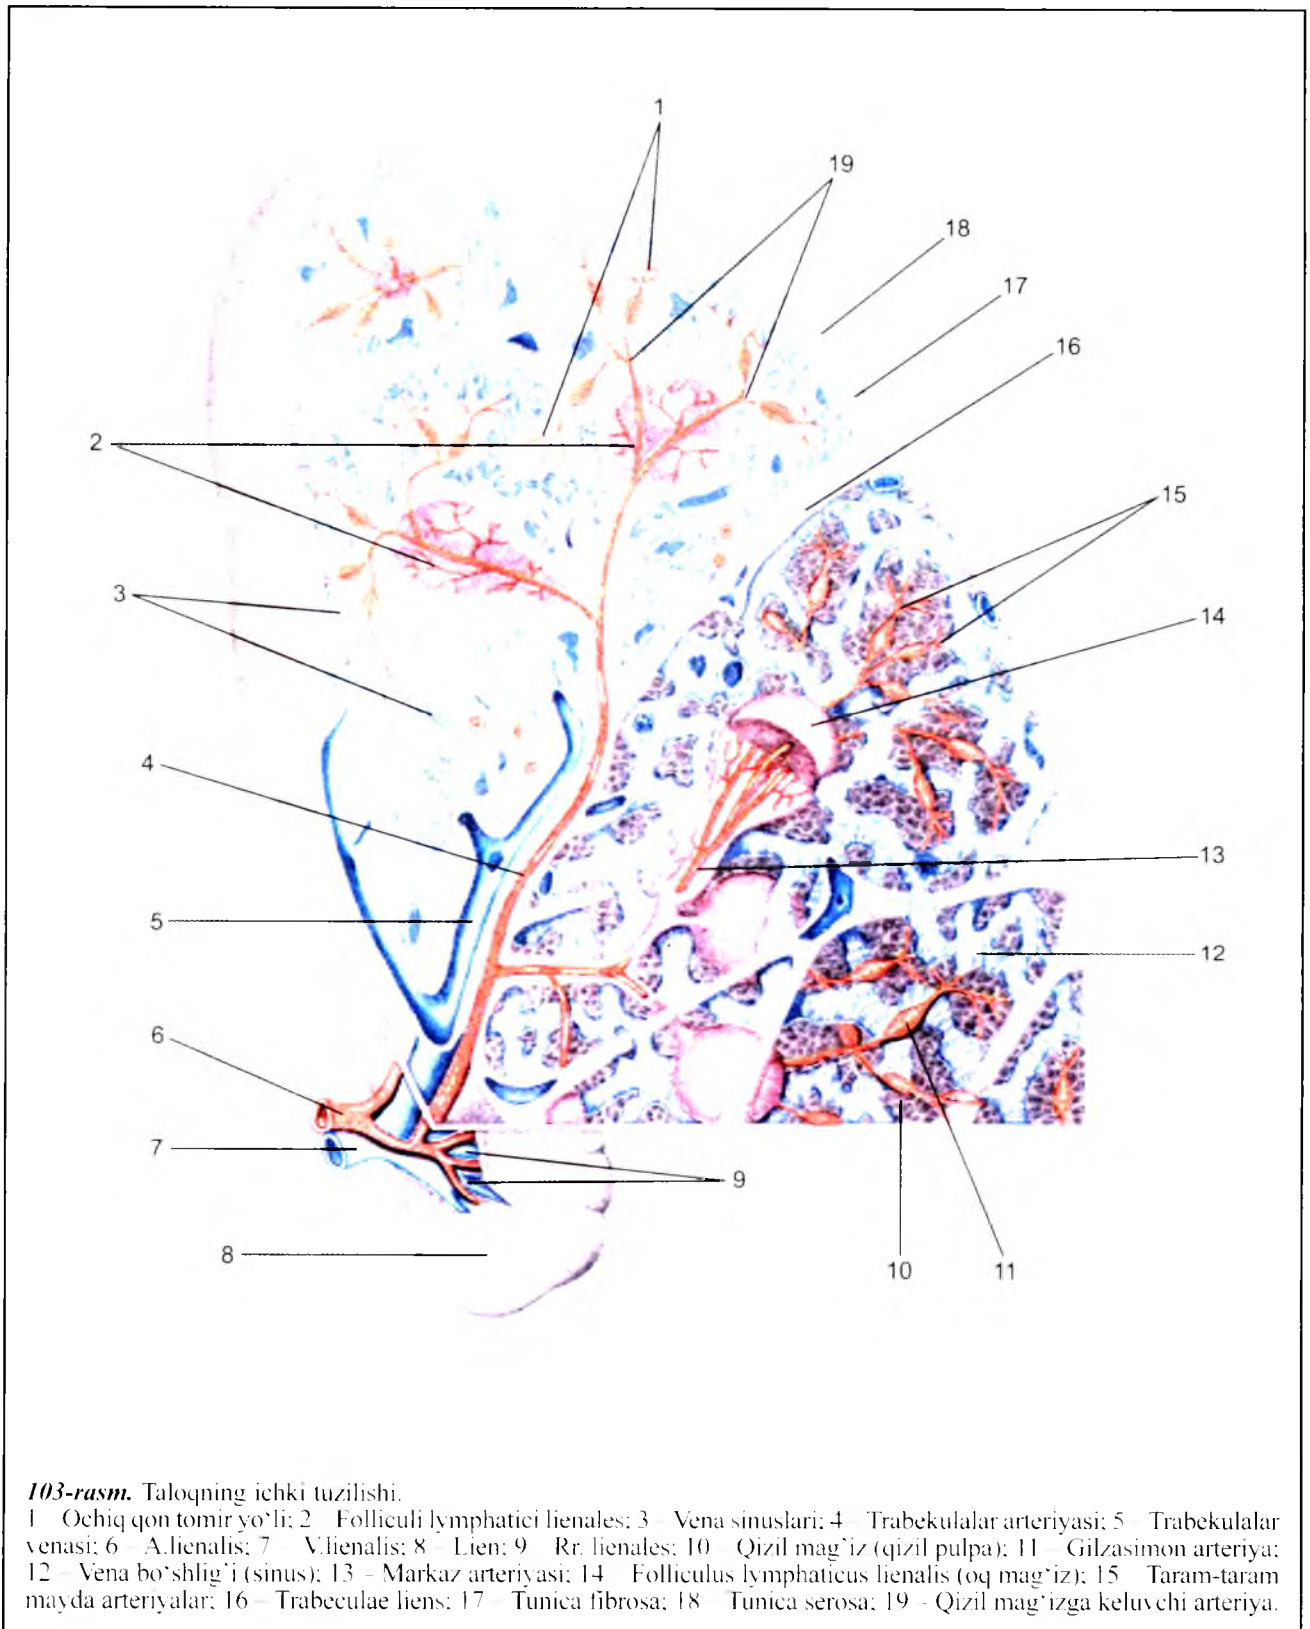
1
19
18
17
16
2
15
3
14
4
13
5
12
6
7
9
8
10
11

***103-rasm.*** Taloqning ichki tuzilishi.
1 – Ochiq qon tomir yo'li; 2 – Folliculi lymphatici lienales; 3 – Vena sinuslari; 4 – Trabekulalar arteriyasi; 5 – Trabekulalar venasi; 6 – A.lienalis; 7 – V.lienalis; 8 – Lien; 9 – Rr. lienales; 10 – Qizil mag'iz (qizil pulpa); 11 – Gilzasimon arteriya; 12 – Vena bo'shlig'i (sinus); 13 – Markaz arteriyasi; 14 – Folliculus lymphaticus lienalis (oq mag'iz); 15 – Taram-taram mayda arteriyalar; 16 – Trabeculae liens; 17 – Tunica fibrosa; 18 – Tunica serosa; 19 – Qizil mag'izga keluvchi arteriya.